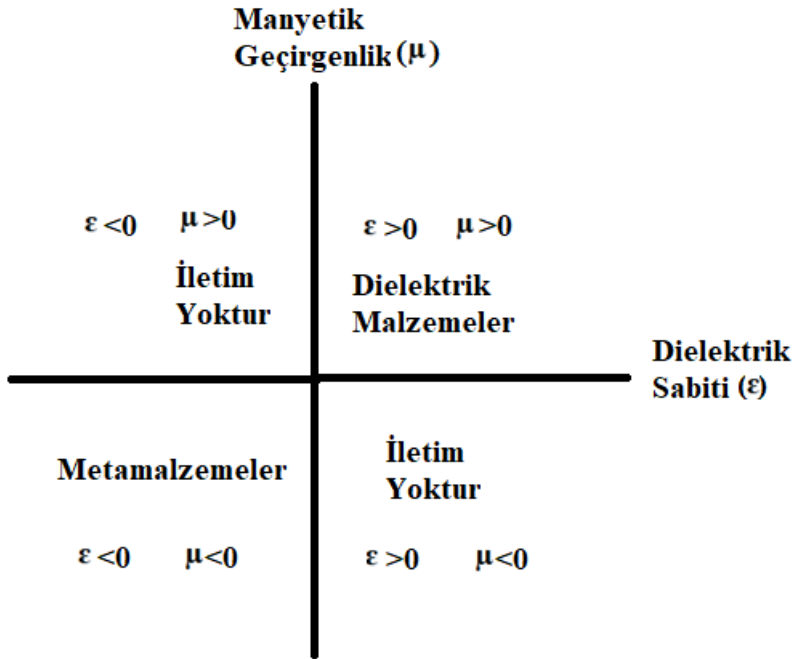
Manyetik Geçirgenlik ($\mu$)

$\varepsilon < 0$ $\mu > 0$

İletim Yoktur

$\varepsilon > 0$ $\mu > 0$

Dielektrik Malzemeler

Dielektrik Sabiti ($\varepsilon$)

Metamalzemeler

İletim Yoktur

$\varepsilon < 0$ $\mu < 0$

$\varepsilon > 0$ $\mu < 0$